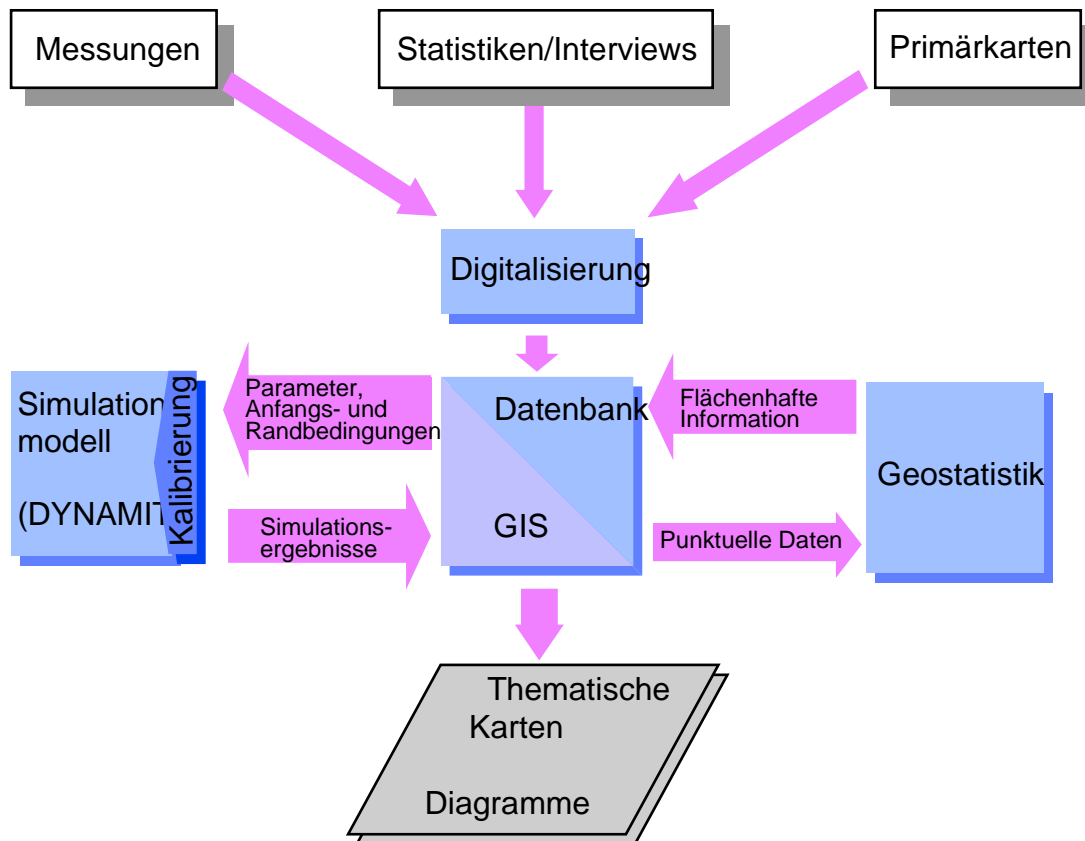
Messungen

Statistiken/Interviews

Primärkarten

Digitalisierung

Simulation modell

(DYNAMIT

Kalibrierung

Parameter, Anfangs- und Randbedingungen

Simulationsergebnisse

Datenbank

GIS

Flächenhafte Information

Punktuelle Daten

Geostatistik

Thematische Karten

Diagramme